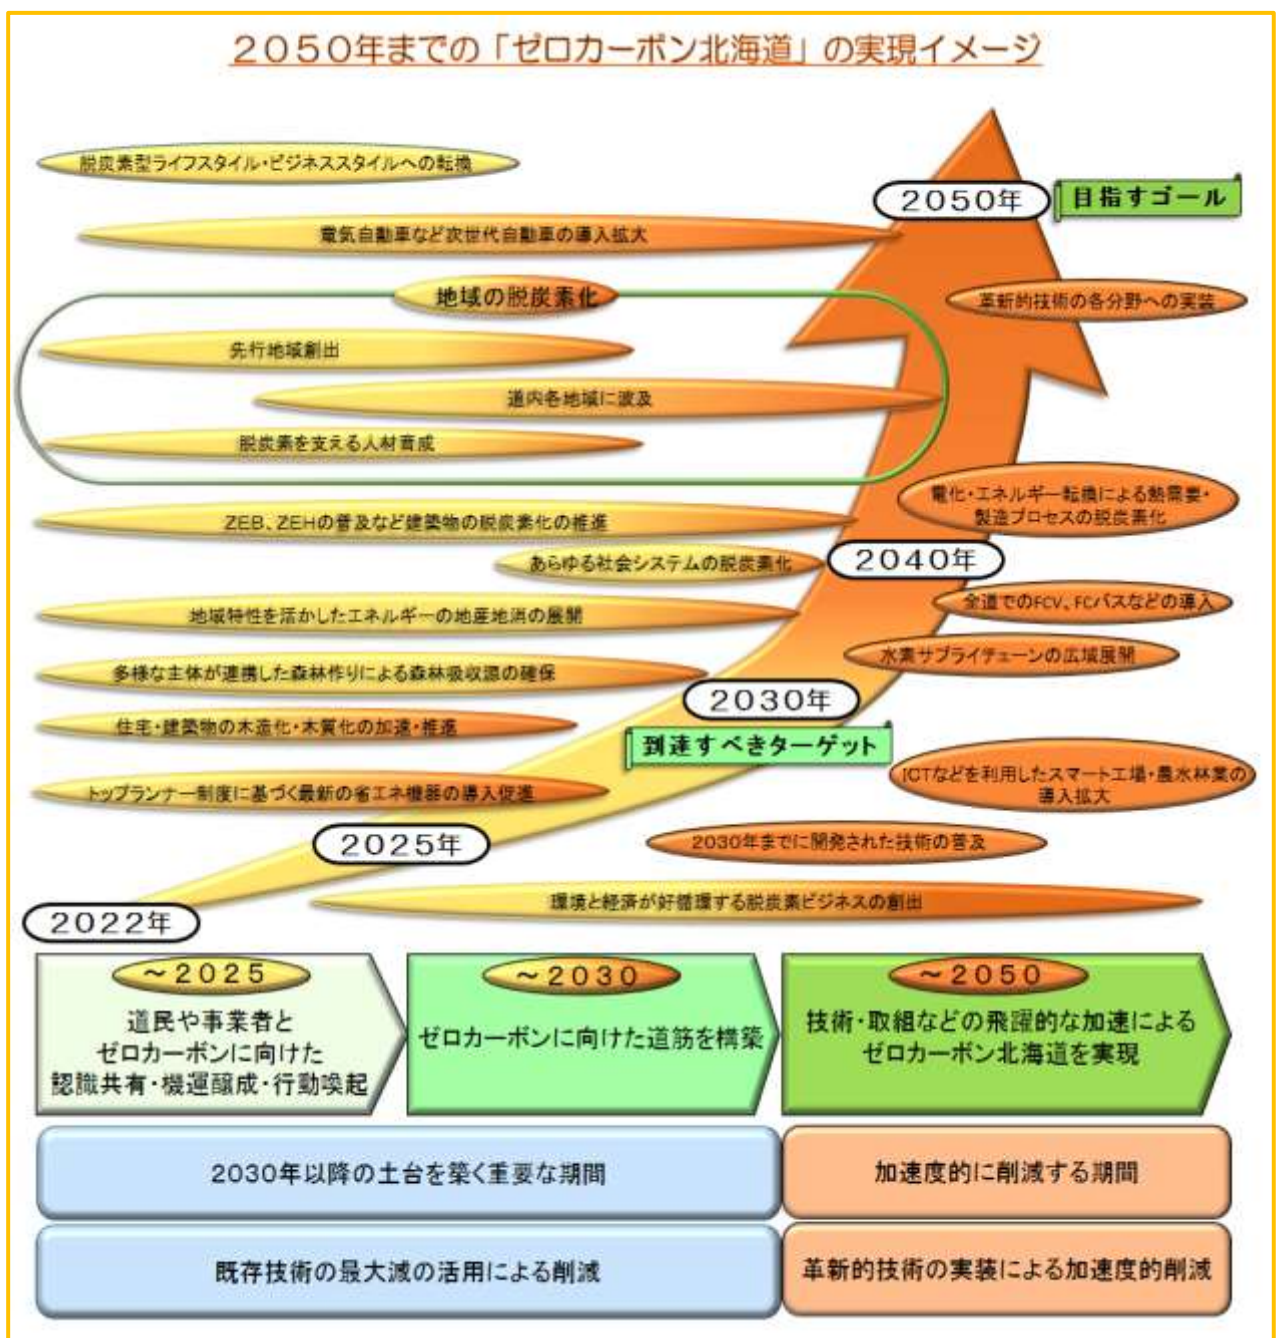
2050年までの「ゼロカーボン北海道」の実現イメージ

脱炭素型ライフスタイル・ビジネススタイルへの転換

2050年

目指すゴール

電気自動車など次世代自動車の導入拡大

地域の脱炭素化

革新的技術の各分野への実装

先行地域創出

道内各地域に波及

脱炭素を支える人材育成

電化・エネルギー転換による熱需要・製造プロセスの脱炭素化

ZEB、ZEHの普及など建築物の脱炭素化の推進

あらゆる社会システムの脱炭素化

2040年

全道でのFCV、FCバスなどの導入

地域特性を活かしたエネルギーの地産地消の展開

水素サプライチェーンの広域展開

多様な主体が連携した森林作りによる森林吸収源の確保

2030年

住宅・建築物の木造化・木質化の加速・推進

到達すべきターゲット

ICTなどを利用したスマート工場・農水林業の導入拡大

トップランナー制度に基づく最新の省エネ機器の導入促進

2025年

2030年までに開発された技術の普及

環境と経済が好循環する脱炭素ビジネスの創出

2022年

～2025

道民や事業者とゼロカーボンに向けた認識共有・機運醸成・行動喚起

～2030

ゼロカーボンに向けた道筋を構築

～2050

技術・取組などの飛躍的な加速によるゼロカーボン北海道を実現

2030年以降の土台を築く重要な期間

加速度的に削減する期間

既存技術の最大減の活用による削減

革新的技術の実装による加速度的削減